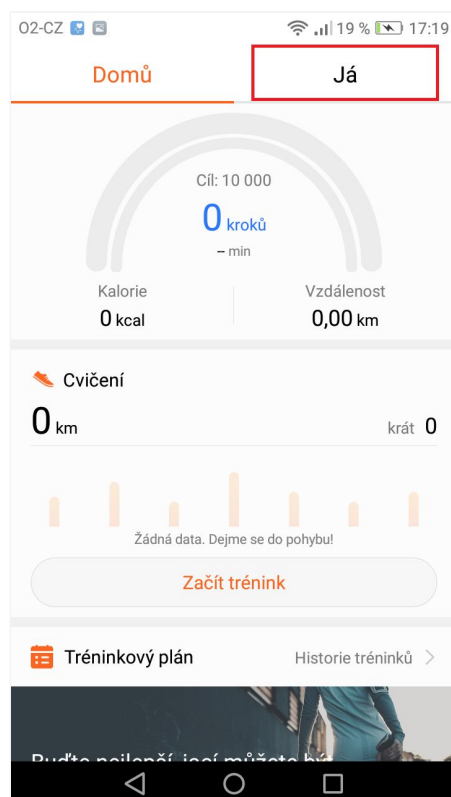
O2-CZ 19 % 17:19

Domů

Já

Cíl: 10 000

0 kroků

– min

Kalorie
0 kcal

Vzdálenost
0,00 km

Cvičení

0 km

krát 0

Žádná data. Dejme se do pohybu!

Začít trénink

Tréninkový plán

Historie tréninků

Buďte nejlepší, jací můžete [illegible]